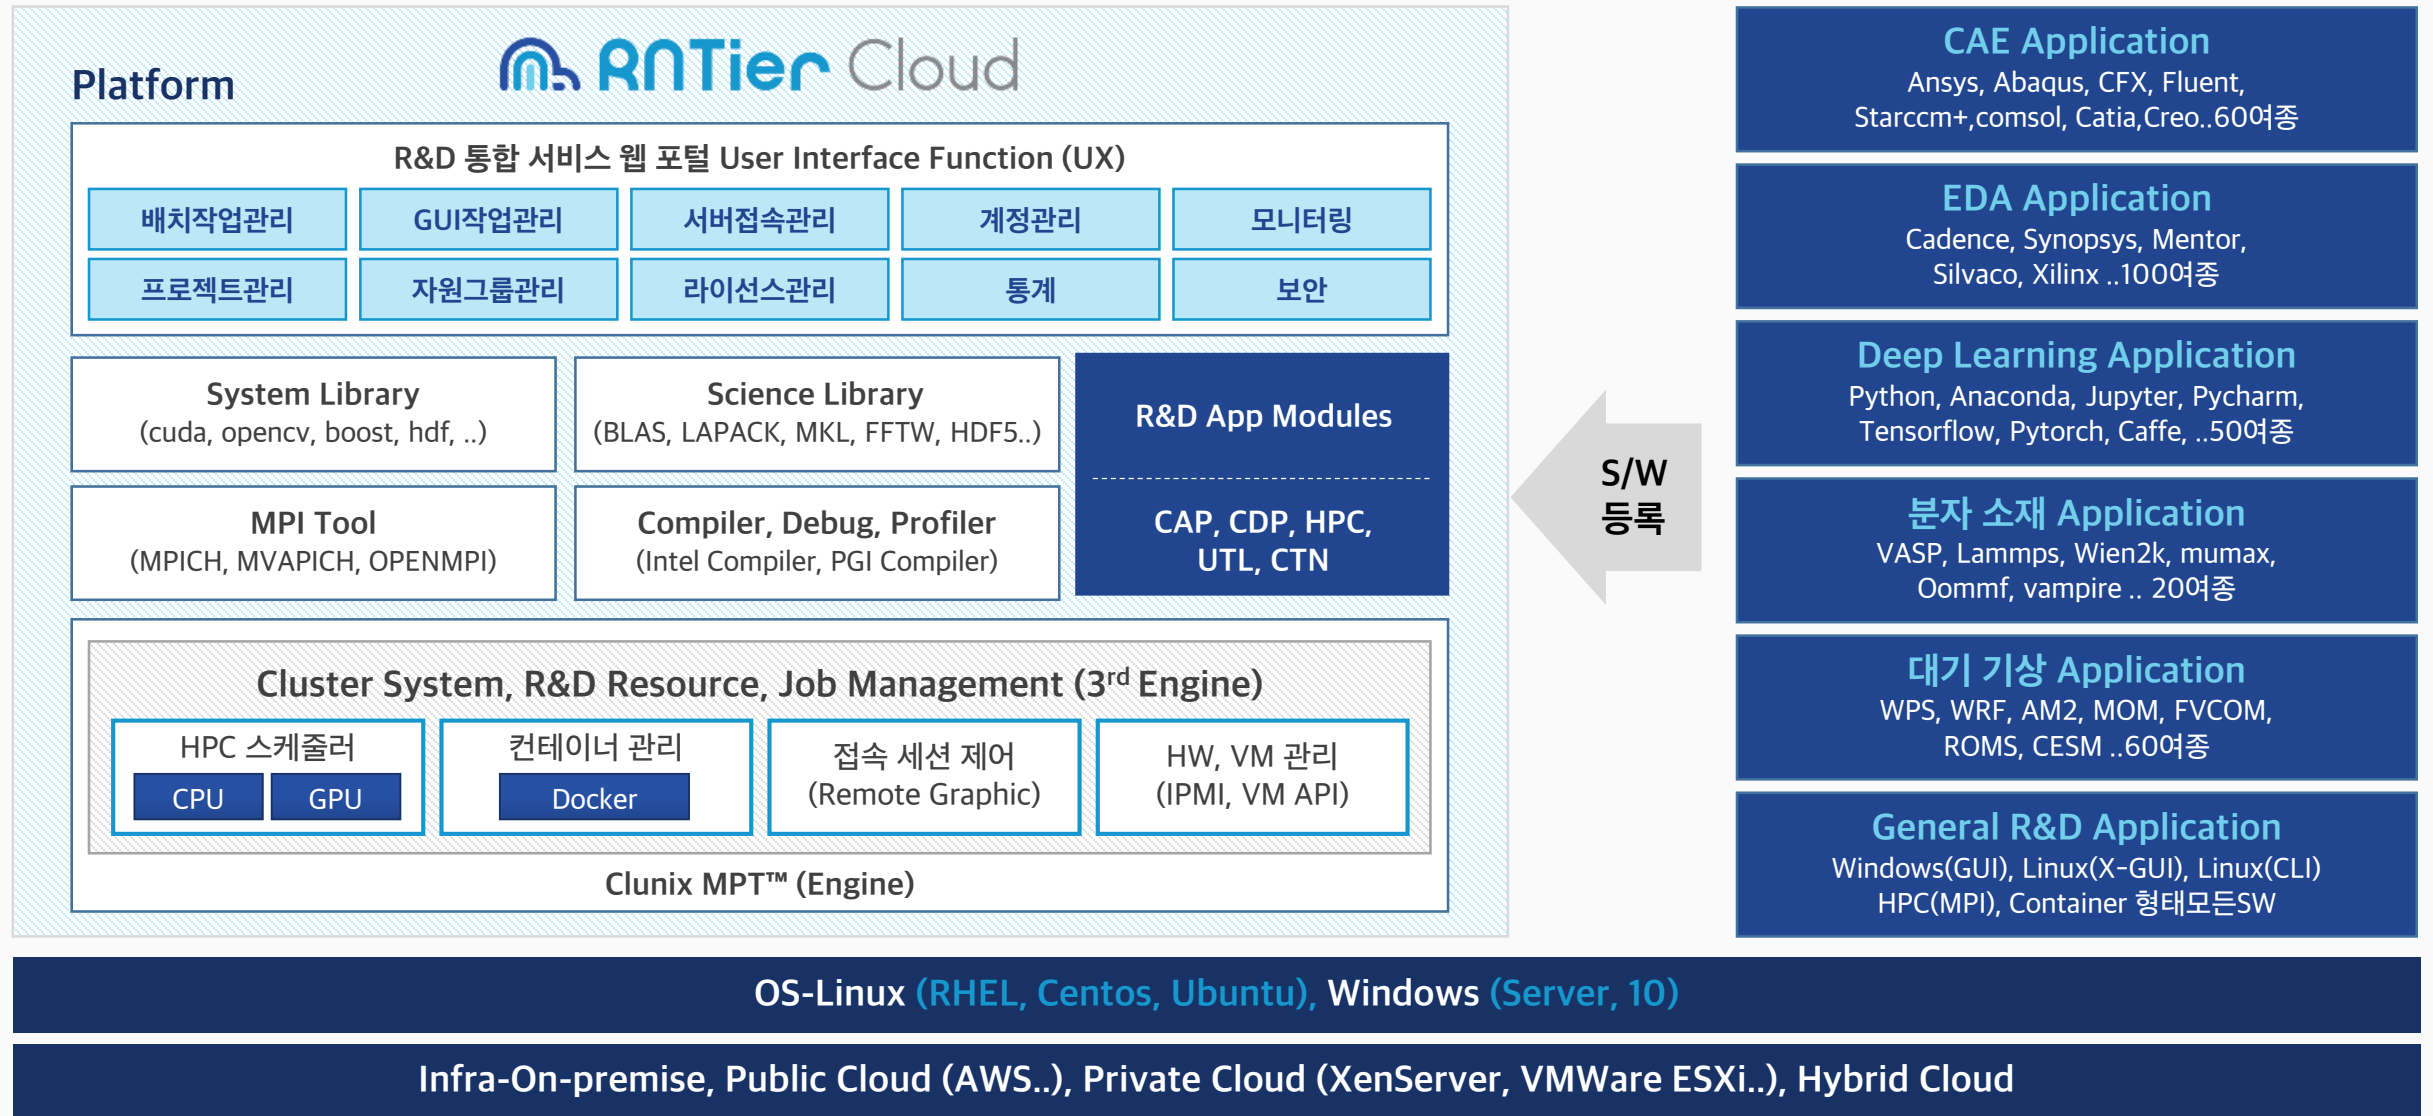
Platform

RNTier Cloud

R&D 통합 서비스 웹 포털 User Interface Function (UX)

| 배치작업관리 | GUI작업관리 | 서버접속관리 | 계정관리 | 모니터링 |
|---|---|---|---|---|
| 프로젝트관리 | 자원그룹관리 | 라이선스관리 | 통계 | 보안 |

System Library
(cuda, opencv, boost, hdf, ..)

Science Library
(BLAS, LAPACK, MKL, FFTW, HDF5..)

R&D App Modules

CAP, CDP, HPC, UTL, CTN

MPI Tool
(MPICH, MVAPICH, OPENMPI)

Compiler, Debug, Profiler
(Intel Compiler, PGI Compiler)

Cluster System, R&D Resource, Job Management (3$^{rd}$ Engine)

HPC 스케줄러
CPU
GPU

컨테이너 관리
Docker

접속 세션 제어
(Remote Graphic)

HW, VM 관리
(IPMI, VM API)

Clunix MPT™ (Engine)

S/W
등록

CAE Application
Ansys, Abaqus, CFX, Fluent, Starccm+,comsol, Catia,Creo..60여종

EDA Application
Cadence, Synopsys, Mentor, Silvaco, Xilinx ..100여종

Deep Learning Application
Python, Anaconda, Jupyter, Pycharm, Tensorflow, Pytorch, Caffe, ..50여종

분자 소재 Application
VASP, Lammps, Wien2k, mumax, Oommf, vampire .. 20여종

대기 기상 Application
WPS, WRF, AM2, MOM, FVCOM, ROMS, CESM ..60여종

General R&D Application
Windows(GUI), Linux(X-GUI), Linux(CLI) HPC(MPI), Container 형태모든SW

OS-Linux (RHEL, Centos, Ubuntu), Windows (Server, 10)

Infra-On-premise, Public Cloud (AWS..), Private Cloud (XenServer, VMWare ESXi..), Hybrid Cloud